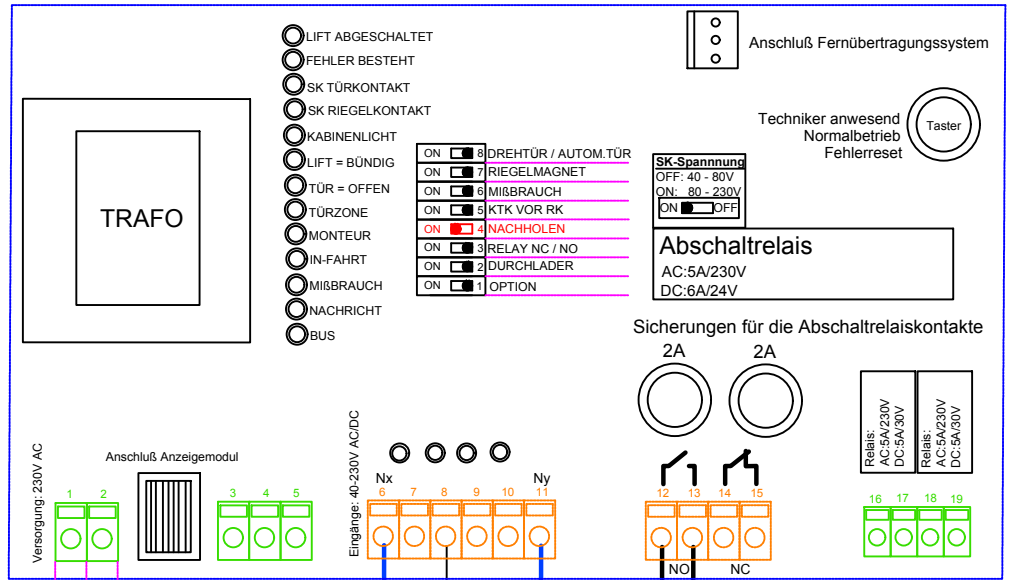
LIFT ABGESCHALTET
FEHLER BESTEHT
SK TÜRKONTAKT
SK RIEGELKONTAKT
KABINENLICHT
LIFT = BÜNDIG
TÜR = OFFEN
TÜRZONE
MONTEUR
IN-FAHRT
MIßBRAUCH
NACHRICHT
BUS

Anschluß Fernübertragungssystem

Techniker anwesend
Normalbetrieb
Fehlerreset

Taster

TRAFO

| ON | 8 | DREHTÜR / AUTOM.TÜR |
|---|---|---|
| ON | 7 | RIEGELMAGNET |
| ON | 6 | MIßBRAUCH |
| ON | 5 | KTK VOR RK |
| ON | 4 | NACHHOLEN |
| ON | 3 | RELAY NC / NO |
| ON | 2 | DURCHLADER |
| ON | 1 | OPTION |

SK-Spannnung
OFF: 40 - 80V
ON: 80 - 230V
ON OFF

Abschaltrelais
AC:5A/230V
DC:6A/24V

Sicherungen für die Abschaltrelaiskontakte
2A 2A

Relais:
AC:5A/230V
DC:5A/30V

Relais:
AC:5A/230V
DC:5A/30V

Anschluß Anzeigemodul

Versorgung: 230V AC

1 2 3 4 5

Eingänge: 40-230V AC/DC

Nx Ny
6 7 8 9 10 11

12 13 14 15
NO NC

16 17 18 19